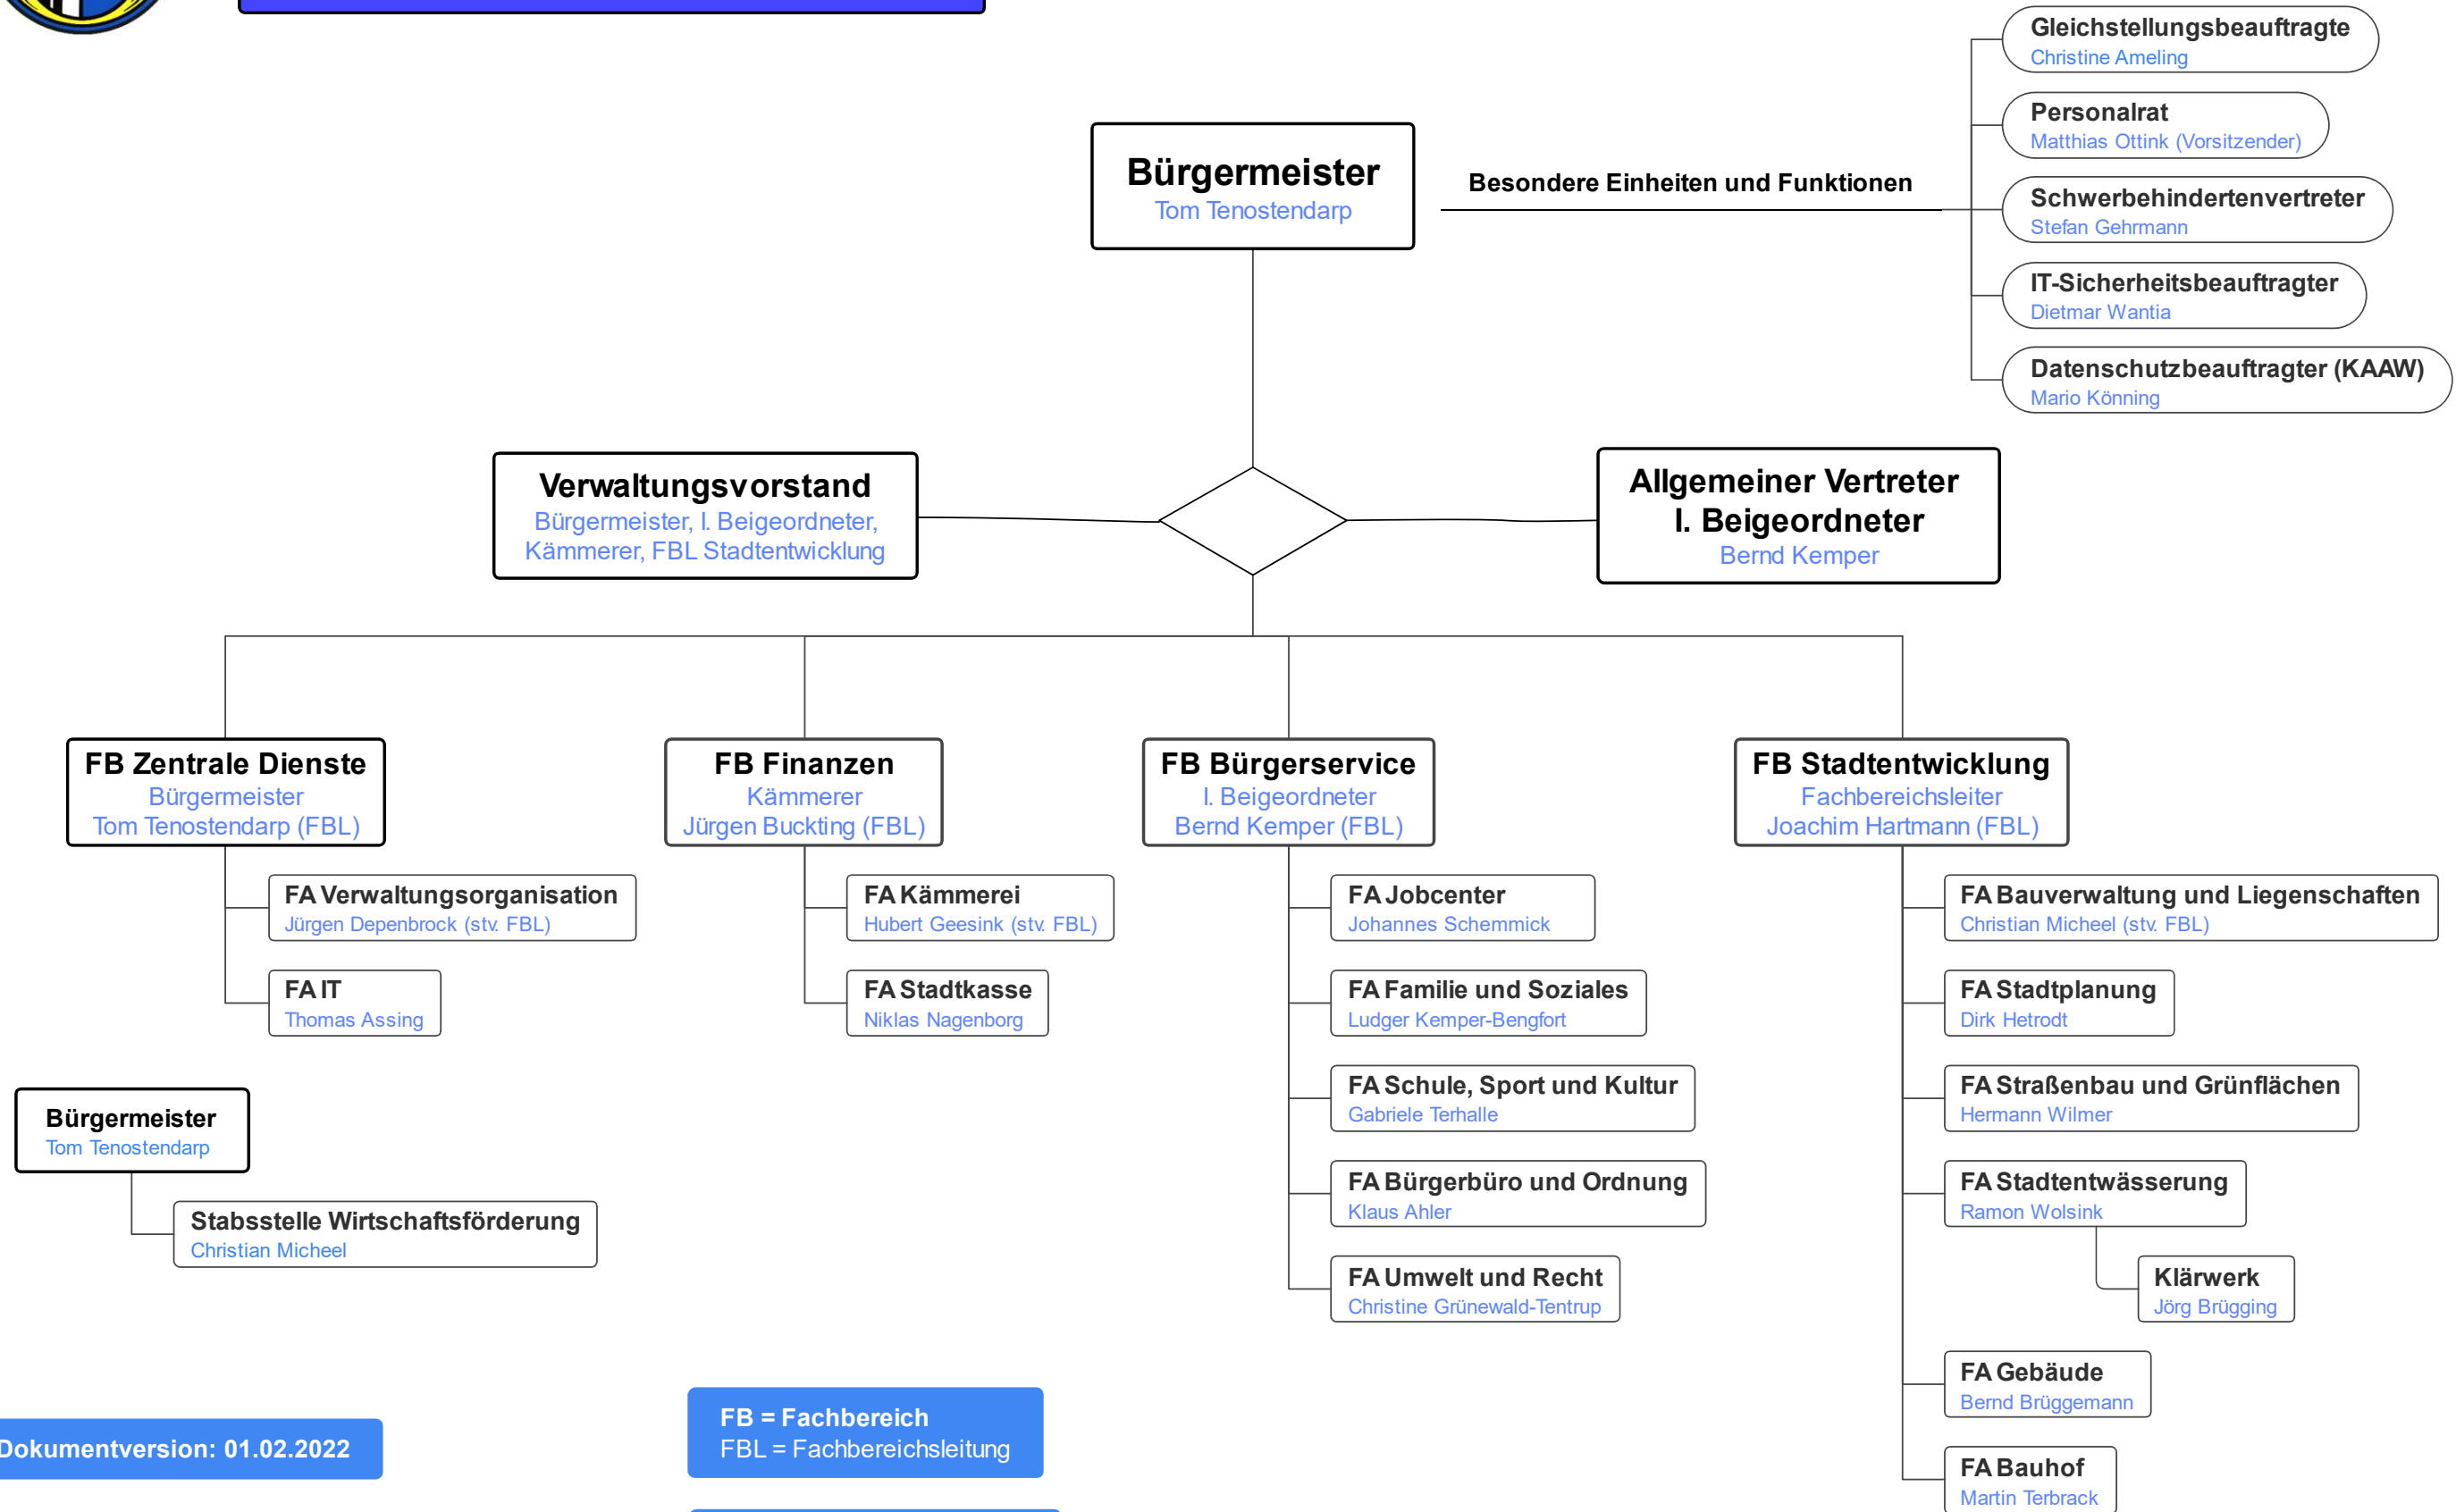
Gleichstellungsbeauftragte
Christine Ameling

Personalrat
Matthias Ottink (Vorsitzender)

Bürgermeister
Tom Tenostendarp

Besondere Einheiten und Funktionen

Schwerbehindertenvertreter
Stefan Gehrmann

IT-Sicherheitsbeauftragter
Dietmar Wantia

Datenschutzbeauftragter (KAAW)
Mario Könning

Verwaltungsvorstand
Bürgermeister, I. Beigeordneter, Kämmerer, FBL Stadtentwicklung

Allgemeiner Vertreter
I. Beigeordneter
Bernd Kemper

FB Zentrale Dienste
Bürgermeister
Tom Tenostendarp (FBL)

FA Verwaltungsorganisation
Jürgen Depenbrock (stv. FBL)

FA IT
Thomas Assing

FB Finanzen
Kämmerer
Jürgen Buckting (FBL)

FA Kämmerei
Hubert Geesink (stv. FBL)

FA Stadtkasse
Niklas Nagenborg

FB Bürgerservice
I. Beigeordneter
Bernd Kemper (FBL)

FA Jobcenter
Johannes Schemmick

FA Familie und Soziales
Ludger Kemper-Bengfort

FA Schule, Sport und Kultur
Gabriele Terhalle

FA Bürgerbüro und Ordnung
Klaus Ahler

FA Umwelt und Recht
Christine Grünewald-Tentrup

FB Stadtentwicklung
Fachbereichsleiter
Joachim Hartmann (FBL)

FA Bauverwaltung und Liegenschaften
Christian Micheel (stv. FBL)

FA Stadtplanung
Dirk Hetrodt

FA Straßenbau und Grünflächen
Hermann Wilmer

FA Stadtentwässerung
Ramon Wolsink

Klärwerk
Jörg Brügging

FA Gebäude
Bernd Brüggemann

FA Bauhof
Martin Terbrack

Bürgermeister
Tom Tenostendarp

Stabsstelle Wirtschaftsförderung
Christian Micheel

Dokumentversion: 01.02.2022

FB = Fachbereich
FBL = Fachbereichsleitung